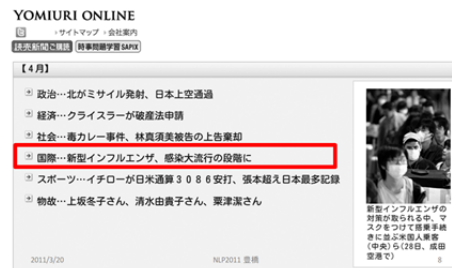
YOMIURI ONLINE

サイトマップ　会社案内

読売新聞ご購読　時事問題学習 SAPIX

【4月】

政治…北がミサイル発射、日本上空通過

経済…クライスラーが破産法申請

社会…毒カレー事件、林真須美被告の上告棄却

国際…新型インフルエンザ、感染大流行の段階に

スポーツ…イチローが日米通算３０８６安打、張本超え日本最多記録

物故…上坂冬子さん、清水由貴子さん、粟津潔さん

新型インフルエンザの対策が取られる中、マスクをつけて搭乗手続きに並ぶ米国人乗客（中央）ら（28日、成田空港で）

2011/3/20

NLP2011 豊橋

8